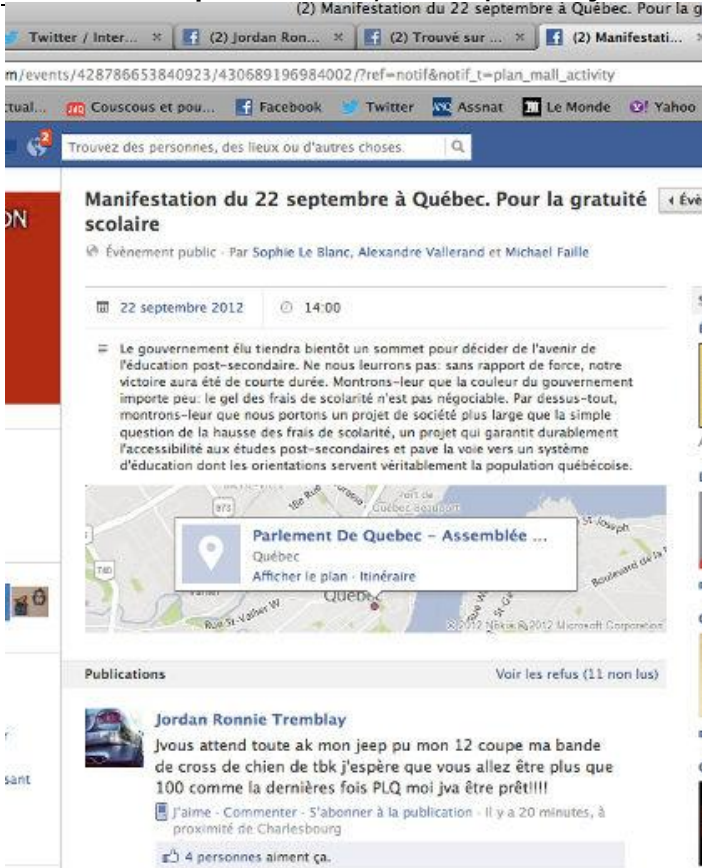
(2) Manifestation du 22 septembre à Québec. Pour la g

Twitter / Inter... × (2) Jordan Ron... × (2) Trouvé sur ... × (2) Manifestati... ×

m/events/428786653840923/430689196984002/?ref=notif&notif_t=plan_mall_activity

ctual... Couscous et pou... Facebook Twitter Assnat Le Monde Yahoo

Trouvez des personnes, des lieux ou d'autres choses.

ON

Manifestation du 22 septembre à Québec. Pour la gratuité scolaire

Év

Évènement public · Par Sophie Le Blanc, Alexandre Vallerand et Michael Faille

22 septembre 2012 14:00

Le gouvernement élu tiendra bientôt un sommet pour décider de l'avenir de l'éducation post-secondaire. Ne nous leurrons pas: sans rapport de force, notre victoire aura été de courte durée. Montrons-leur que la couleur du gouvernement importe peu: le gel des frais de scolarité n'est pas négociable. Par dessus-tout, montrons-leur que nous portons un projet de société plus large que la simple question de la hausse des frais de scolarité, un projet qui garantit durablement l'accessibilité aux études post-secondaires et pave la voie vers un système d'éducation dont les orientations servent véritablement la population québécoise.

Parlement De Quebec - Assemblée ...
Québec
Afficher le plan · Itinéraire

Québec

© 2012 Nokia © 2012 Microsoft Corporation

Publications

Voir les refus (11 non lus)

Jordan Ronnie Tremblay

Jvous attend toute ak mon jeep pu mon 12 coupe ma bande de cross de chien de tbk j'espère que vous allez être plus que 100 comme la dernières fois PLQ moi jva être prêt!!!!

J'aime · Commenter · S'abonner à la publication · Il y a 20 minutes, à proximité de Charlesbourg

4 personnes aiment ça.

sant